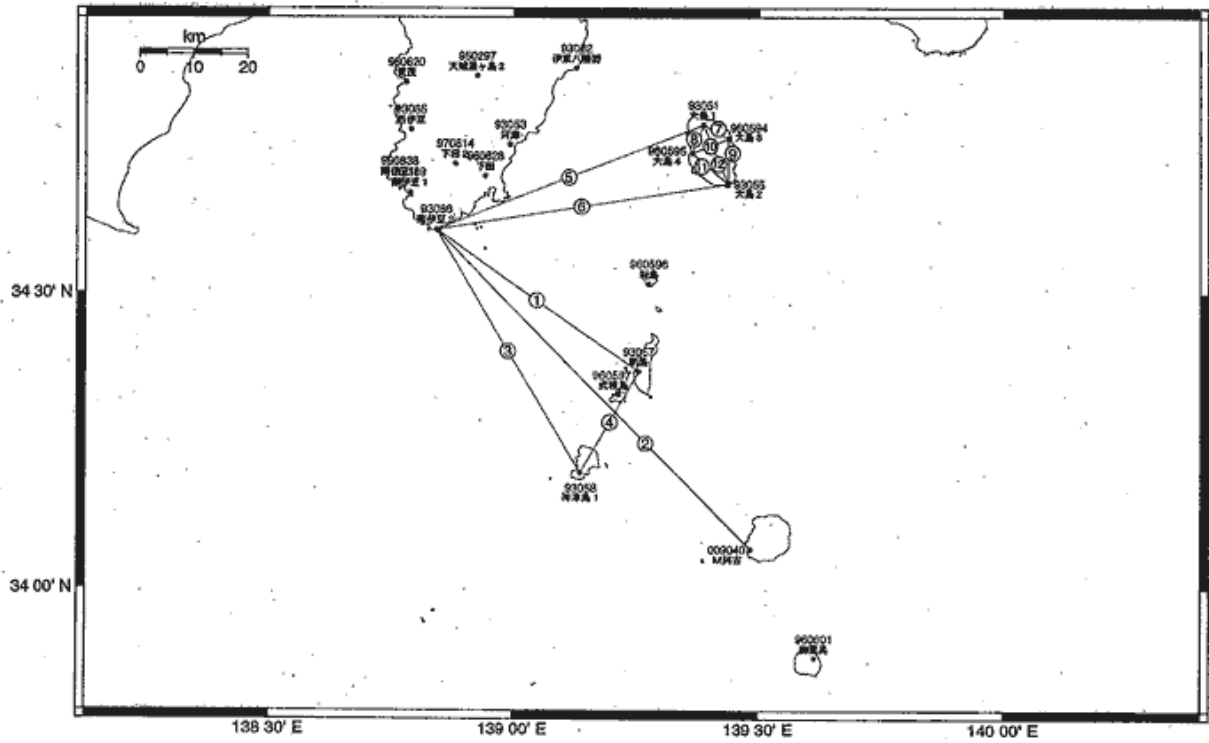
km
0 10 20
960620
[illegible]
950297
天城湯ヶ島2
93062
伊東八幡野
93055
西伊豆
93063
河津
93051
大島1
960594
大島3
970814
下田
960628
下田
960595
大島4
960838
南伊豆
93096
南伊豆2
93053
大島2
960596
利島
34 30' N
93057
新島
960597
式根島
93058
神津島1
009040
M三宅
34 00' N
960601
御蔵島
138 30' E
139 00' E
139 30' E
140 00' E
①
②
③
④
⑤
⑥
⑦
⑧
⑨
⑩
⑪
⑫